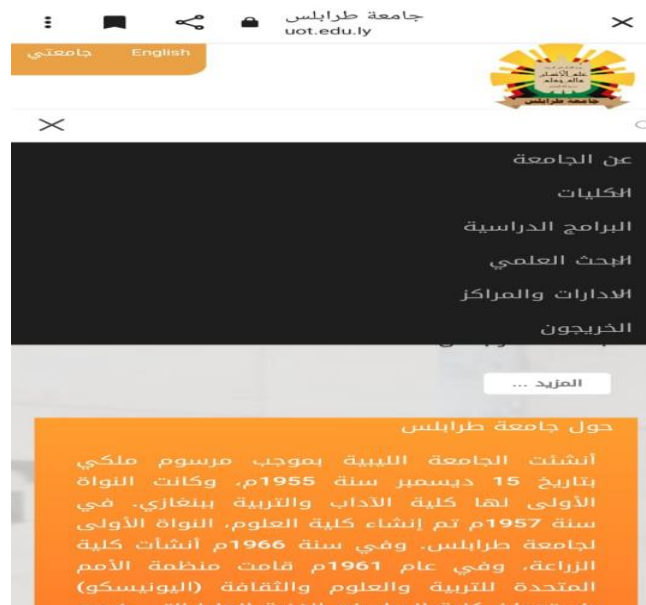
جامعة طرابلس
uot.edu.ly

English جامعتي

عن الجامعة
الكليات
البرامج الدراسية
البحث العلمي
الادارات والمراكز
الخريجون

المزيد ...

حول جامعة طرابلس

أنشئت الجامعة الليبية بموجب مرسوم ملكي بتاريخ 15 ديسمبر سنة 1955م، وكانت النواة الأولى لها كلية الآداب والتربية ببنغازي. في سنة 1957م تم إنشاء كلية العلوم، النواة الأولى لجامعة طرابلس. وفي سنة 1966م أنشأت كلية الزراعة، وفي عام 1961م قامت منظمة الأمم المتحدة للتربية والعلوم والثقافة (اليونيسكو) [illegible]